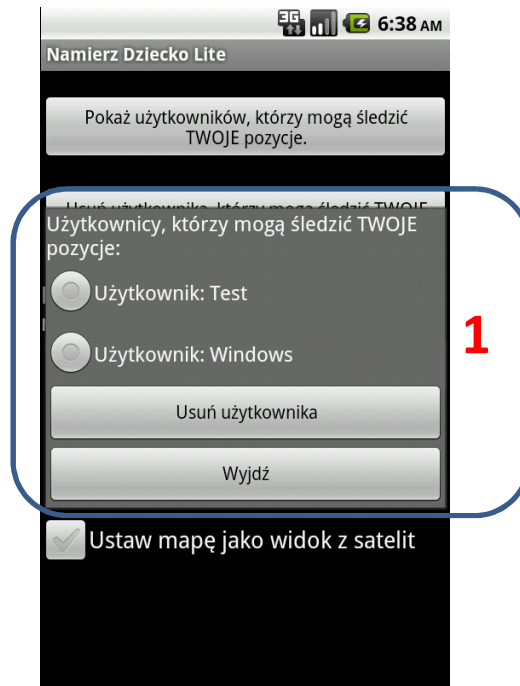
6:38 AM

Namierz Dziecko Lite

Pokaż użytkowników, którzy mogą śledzić TWOJE pozycje.

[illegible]

Użytkownicy, którzy mogą śledzić TWOJE pozycje:

Użytkownik: Test

Użytkownik: Windows

1

Usuń użytkownika

Wyjdź

Ustaw mapę jako widok z satelit